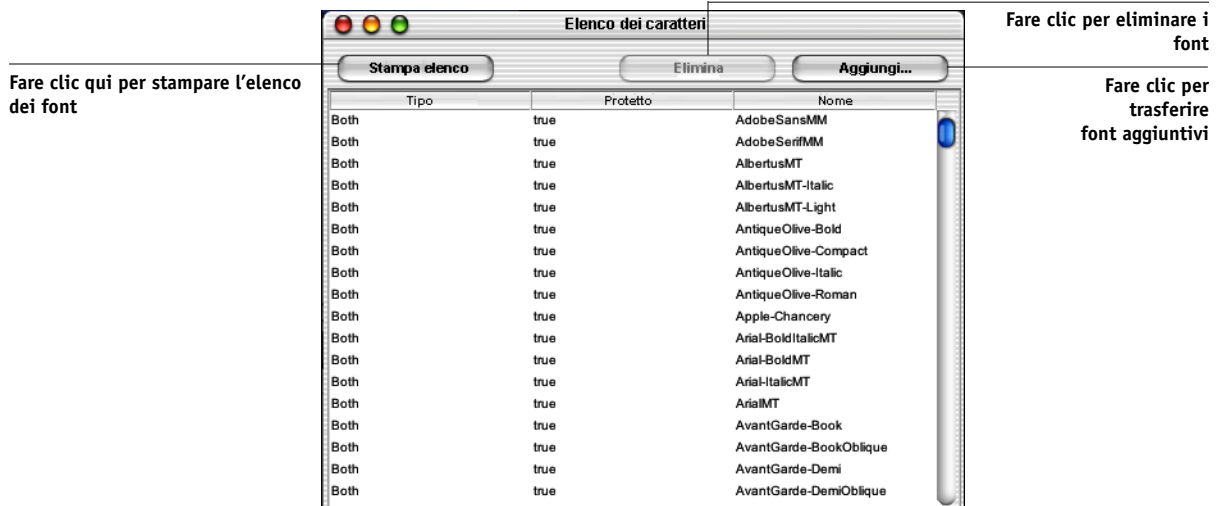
Fare clic qui per stampare l'elenco dei font

Elenco dei caratteri

Fare clic per eliminare i font

Fare clic per trasferire font aggiuntivi

Stampa elenco

Elimina

Aggiungi...

| Tipo | Protetto | Nome |
|---|---|---|
| Both | true | AdobeSansMM |
| Both | true | AdobeSerifMM |
| Both | true | AlbertusMT |
| Both | true | AlbertusMT-Italic |
| Both | true | AlbertusMT-Light |
| Both | true | AntiqueOlive-Bold |
| Both | true | AntiqueOlive-Compact |
| Both | true | AntiqueOlive-Italic |
| Both | true | AntiqueOlive-Roman |
| Both | true | Apple-Chancery |
| Both | true | Arial-BoldItalicMT |
| Both | true | Arial-BoldMT |
| Both | true | Arial-ItalicMT |
| Both | true | ArialMT |
| Both | true | AvantGarde-Book |
| Both | true | AvantGarde-BookOblique |
| Both | true | AvantGarde-Demi |
| Both | true | AvantGarde-DemiOblique |